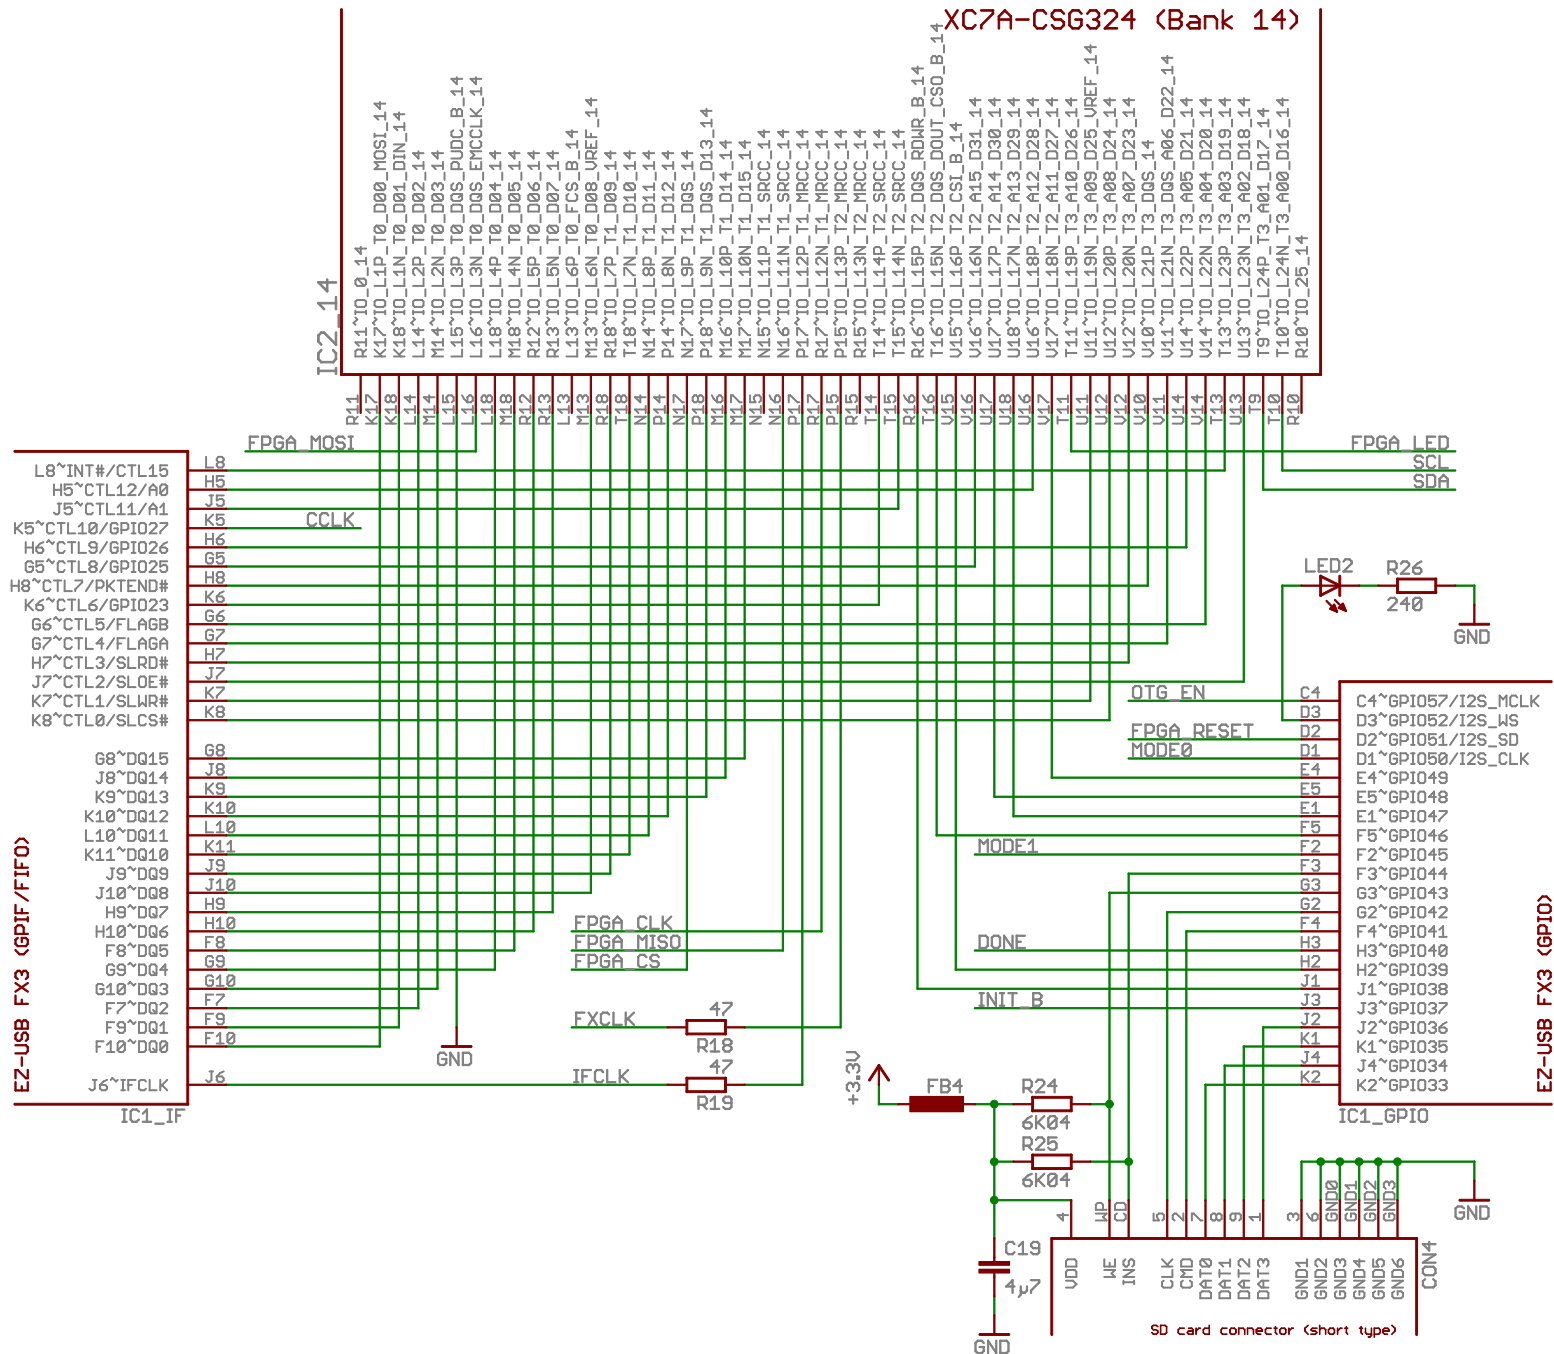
XC7A-CSG324 (Bank 14)

IC2_14

R11~IO_0_14
K17~IO_L1P_T0_D00_MOSI_14
K18~IO_L1N_T0_D01_DIN_14
L14~IO_L2P_T0_D02_14
M14~IO_L2N_T0_D03_14
L15~IO_L3P_T0_DQS_PUDC_B_14
L16~IO_L3N_T0_DQS_EMCCLK_14
L18~IO_L4P_T0_D04_14
M18~IO_L4N_T0_D05_14
R12~IO_L5P_T0_D06_14
R13~IO_L5N_T0_D07_14
L13~IO_L6P_T0_FCS_B_14
M13~IO_L6N_T0_D08_VREF_14
R18~IO_L7P_T1_D09_14
T18~IO_L7N_T1_D10_14
N14~IO_L8P_T1_D11_14
P14~IO_L8N_T1_D12_14
N17~IO_L9P_T1_DQS_14
P18~IO_L9N_T1_DQS_D13_14
M16~IO_L10P_T1_D14_14
M17~IO_L10N_T1_D15_14
N15~IO_L11P_T1_SRCC_14
N16~IO_L11N_T1_SRCC_14
P17~IO_L12P_T1_MRCC_14
R17~IO_L12N_T1_MRCC_14
P15~IO_L13P_T2_MRCC_14
R15~IO_L13N_T2_MRCC_14
T14~IO_L14P_T2_SRCC_14
T15~IO_L14N_T2_SRCC_14
R16~IO_L15P_T2_DQS_RDWR_B_14
T16~IO_L15N_T2_DQS_DOUT_CSO_B_14
V15~IO_L16P_T2_CSI_B_14
V16~IO_L16N_T2_A15_D31_14
U17~IO_L17P_T2_A14_D30_14
U18~IO_L17N_T2_A13_D29_14
U16~IO_L18P_T2_A12_D28_14
V17~IO_L18N_T2_A11_D27_14
T11~IO_L19P_T3_A10_D26_14
U11~IO_L19N_T3_A09_D25_VREF_14
U12~IO_L20P_T3_A08_D24_14
V12~IO_L20N_T3_A07_D23_14
V10~IO_L21P_T3_DQS_14
V11~IO_L21N_T3_DQS_A06_D22_14
U14~IO_L22P_T3_A05_D21_14
V14~IO_L22N_T3_A04_D20_14
T13~IO_L23P_T3_A03_D19_14
U13~IO_L23N_T3_A02_D18_14
T9~IO_L24P_T3_A01_D17_14
T10~IO_L24N_T3_A00_D16_14
R10~IO_25_14

R11 K17 K18 L14 M14 L15 L16 L18 M18 R12 R13 L13 M13 R18 T18 N14 P14 N17 P18 M16 M17 N15 N16 P17 R17 P15 R15 T14 T15 R16 T16 V15 V16 U17 U18 U16 V17 T11 U11 U12 V12 V10 V11 U14 V14 T13 U13 T9 T10 R10

FPGA_MOSI
FPGA_LED
SCL
SDA
CCLK

L8~INT#/CTL15 L8
H5~CTL12/A0 H5
J5~CTL11/A1 J5
K5~CTL10/GPIO27 K5
H6~CTL9/GPIO26 H6
G5~CTL8/GPIO25 G5
H8~CTL7/PKTEND# H8
K6~CTL6/GPIO23 K6
G6~CTL5/FLAGB G6
G7~CTL4/FLAGA G7
H7~CTL3/SLRD# H7
J7~CTL2/SLOE# J7
K7~CTL1/SLWR# K7
K8~CTL0/SLCS# K8
G8~DQ15 G8
J8~DQ14 J8
K9~DQ13 K9
K10~DQ12 K10
L10~DQ11 L10
K11~DQ10 K11
J9~DQ9 J9
J10~DQ8 J10
H9~DQ7 H9
H10~DQ6 H10
F8~DQ5 F8
G9~DQ4 G9
G10~DQ3 G10
F7~DQ2 F7
F9~DQ1 F9
F10~DQ0 F10
J6~IFCLK J6

EZ-USB FX3 (GPIF/FIFO)
IC1_IF

LED2 R26 240 GND

OTG_EN
FPGA_RESET
MODE0
MODE1
DONE
INIT_B

C4 C4~GPIO57/I2S_MCLK
D3 D3~GPIO52/I2S_WS
D2 D2~GPIO51/I2S_SD
D1 D1~GPIO50/I2S_CLK
E4 E4~GPIO49
E5 E5~GPIO48
E1 E1~GPIO47
F5 F5~GPIO46
F2 F2~GPIO45
F3 F3~GPIO44
G3 G3~GPIO43
G2 G2~GPIO42
F4 F4~GPIO41
H3 H3~GPIO40
H2 H2~GPIO39
J1 J1~GPIO38
J3 J3~GPIO37
J2 J2~GPIO36
K1 K1~GPIO35
J4 J4~GPIO34
K2 K2~GPIO33

EZ-USB FX3 (GPIO)
IC1_GPIO

FPGA_CLK
FPGA_MISO
FPGA_CS
FXCLK 47 R18
IFCLK 47 R19
GND

+3.3V FB4 R24 6K04 R25 6K04
C19 4µ7 GND
GND

4 WP CD 5 2 7 8 9 1 3 6 GND0 GND1 GND2 GND3
VDD WE INS CLK CMD DAT0 DAT1 DAT2 DAT3 GND1 GND2 GND3 GND4 GND5 GND6
CON4
SD card connector (short type)